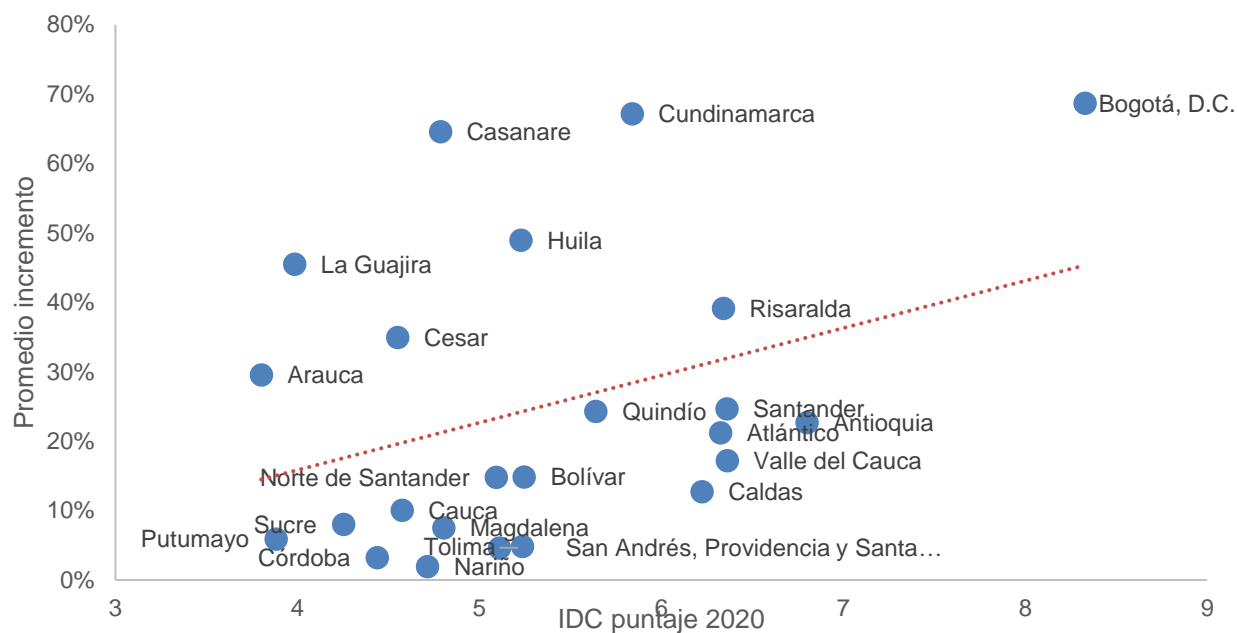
80%
70%
60%
50%
40%
30%
20%
10%
0%

Promedio incremento

Bogotá, D.C.
Cundinamarca
Casanare
Huila
La Guajira
Risaralda
Cesar
Arauca
Quindío
Santander
Antioquia
Atlántico
Valle del Cauca
Norte de Santander
Bolívar
Caldas
Cauca
Sucre
Magdalena
Putumayo
Tolima
San Andrés, Providencia y Santa…
Córdoba
Nariño

3
4
5
6
7
8
9

IDC puntaje 2020